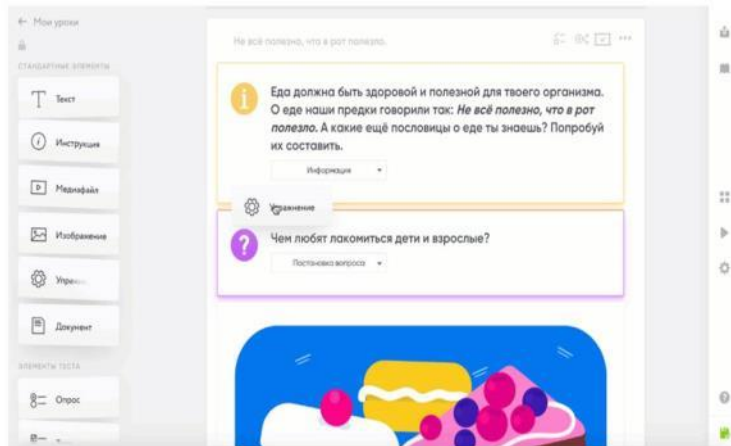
← Мои уроки

СТАНДАРТНЫЕ ЭЛЕМЕНТЫ

Текст

Инструкция

Медиафайл

Изображение

Упра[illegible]

Документ

ЭЛЕМЕНТЫ ТЕСТА

Опрос

Не всё полезно, что в рот полезло.

Еда должна быть здоровой и полезной для твоего организма. О еде наши предки говорили так: *Не всё полезно, что в рот полезло.* А какие ещё пословицы о еде ты знаешь? Попробуй их составить.

Информация

Упражнение

Чем любят лакомиться дети и взрослые?

Постановка вопроса